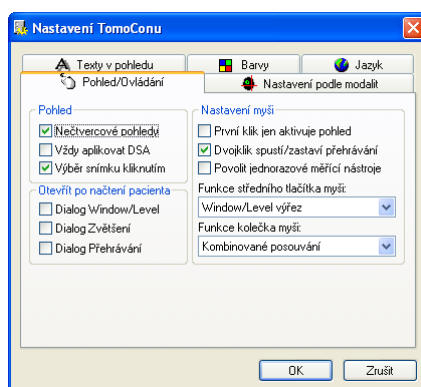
Nastavení TomoConu

Texty v pohledu
Barvy
Jazyk
Pohled/Ovládání
Nastavení podle modalit

Pohled
Nečtvercové pohledy
Vždy aplikovat DSA
Výběr snímku kliknutím

Otevřít po načtení pacienta
Dialog Window/Level
Dialog Zvětšení
Dialog Přehrávání

Nastavení myši
První klik jen aktivuje pohled
Dvojklik spustí/zastaví přehrávání
Povolit jednorazové měřící nástroje

Funkce středního tlačítka myši:
Window/Level výřez

Funkce kolečka myši:
Kombinované posouvání

OK
Zrušit